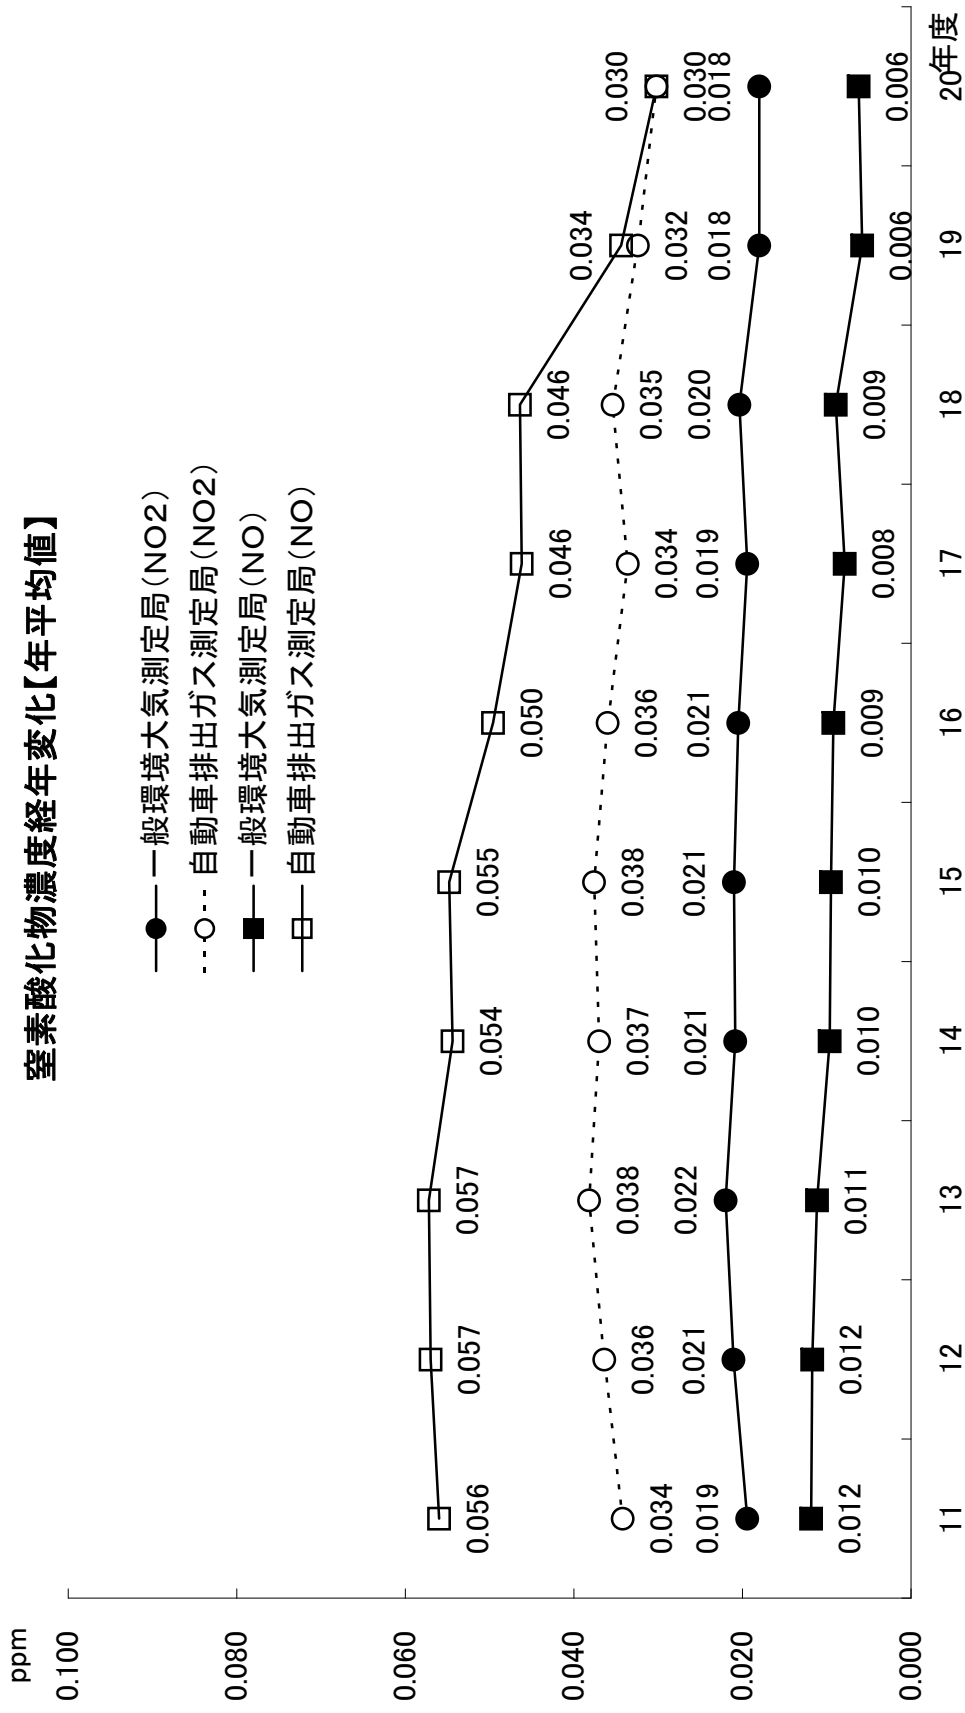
窒素酸化物濃度経年変化【年平均値】

一般環境大気測定局（NO2）
自動車排出ガス測定局（NO2）
一般環境大気測定局（NO）
自動車排出ガス測定局（NO）

ppm
0.100
0.080
0.060
0.040
0.020
0.000

11 12 13 14 15 16 17 18 19 20 年度

| 年度 | 11 | 12 | 13 | 14 | 15 | 16 | 17 | 18 | 19 | 20 |
|---|---|---|---|---|---|---|---|---|---|---|
| 自動車排出ガス測定局（NO） | 0.056 | 0.057 | 0.057 | 0.054 | 0.055 | 0.050 | 0.046 | 0.046 | 0.034 | 0.030 |
| 自動車排出ガス測定局（NO2） | 0.034 | 0.036 | 0.038 | 0.037 | 0.038 | 0.036 | 0.034 | 0.035 | 0.032 | 0.030 |
| 一般環境大気測定局（NO2） | 0.019 | 0.021 | 0.022 | 0.021 | 0.021 | 0.021 | 0.019 | 0.020 | 0.018 | 0.018 |
| 一般環境大気測定局（NO） | 0.012 | 0.012 | 0.011 | 0.010 | 0.010 | 0.009 | 0.008 | 0.009 | 0.006 | 0.006 |